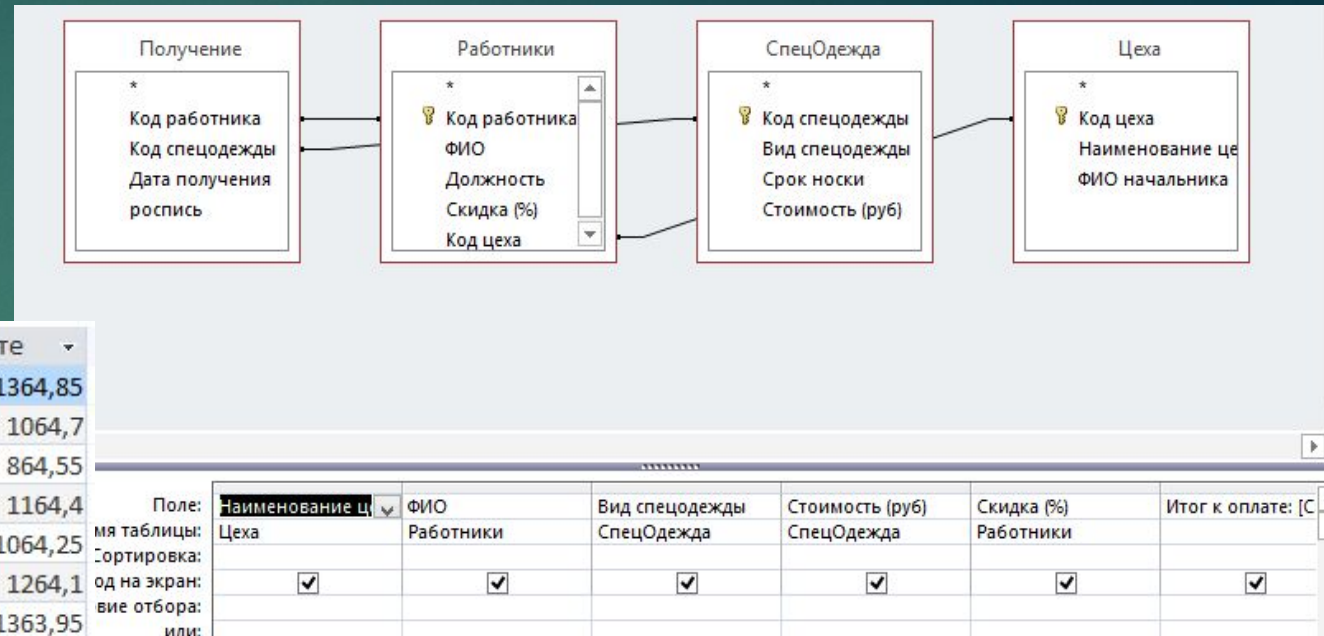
Получение
*
Код работника
Код спецодежды
Дата получения
роспись

Работники
*
Код работника
ФИО
Должность
Скидка (%)
Код цеха

СпецОдежда
*
Код спецодежды
Вид спецодежды
Срок носки
Стоимость (руб)

Цеха
*
Код цеха
Наименование це
ФИО начальника

те
1364,85
1064,7
864,55
1164,4
1064,25
1264,1
1363,95

| Поле: | Наименование це | ФИО | Вид спецодежды | Стоимость (руб) | Скидка (%) | Итог к оплате: [С |
|---|---|---|---|---|---|---|
| мя таблицы: | Цеха | Работники | СпецОдежда | СпецОдежда | Работники | |
| Сортировка: | | | | | | |
| од на экран: | ✓ | ✓ | ✓ | ✓ | ✓ | ✓ |
| вие отбора: | | | | | | |
| или: | | | | | | |